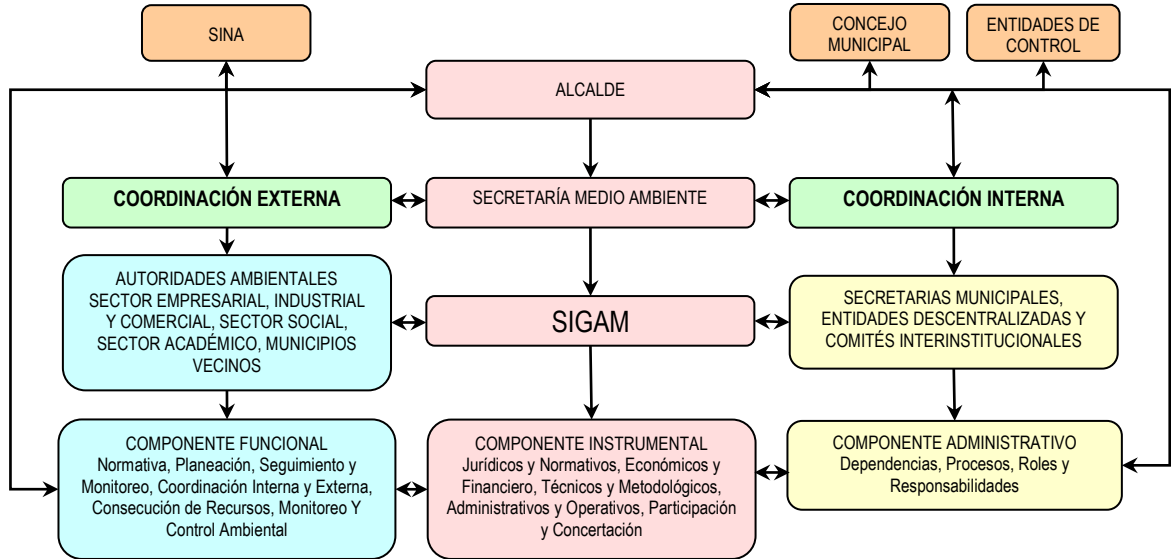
SINA

CONCEJO MUNICIPAL

ENTIDADES DE CONTROL

ALCALDE

COORDINACIÓN EXTERNA

SECRETARÍA MEDIO AMBIENTE

COORDINACIÓN INTERNA

AUTORIDADES AMBIENTALES SECTOR EMPRESARIAL, INDUSTRIAL Y COMERCIAL, SECTOR SOCIAL, SECTOR ACADÉMICO, MUNICIPIOS VECINOS

SIGAM

SECRETARIAS MUNICIPALES, ENTIDADES DESCENTRALIZADAS Y COMITÉS INTERINSTITUCIONALES

COMPONENTE FUNCIONAL
Normativa, Planeación, Seguimiento y Monitoreo, Coordinación Interna y Externa, Consecución de Recursos, Monitoreo Y Control Ambiental

COMPONENTE INSTRUMENTAL
Jurídicos y Normativos, Económicos y Financiero, Técnicos y Metodológicos, Administrativos y Operativos, Participación y Concertación

COMPONENTE ADMINISTRATIVO
Dependencias, Procesos, Roles y Responsabilidades